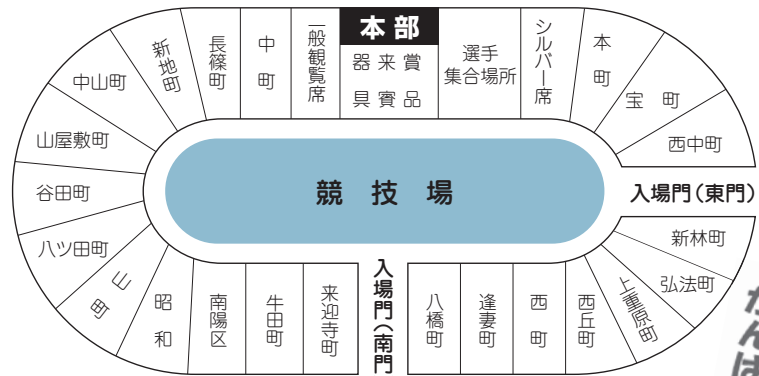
本部

器 来 賓

具 賓 品

競 技 場

入場門(東門)

入場門(南門)

中山町

新地町

長篠町

中町

一般観覧席

選手集合場所

シルバー席

本町

宝町

西中町

山屋敷町

谷田町

八ツ田町

山町

昭和

南陽区

牛田町

来迎寺町

八橋町

逢妻町

西町

西丘町

上重原町

弘法町

新林町